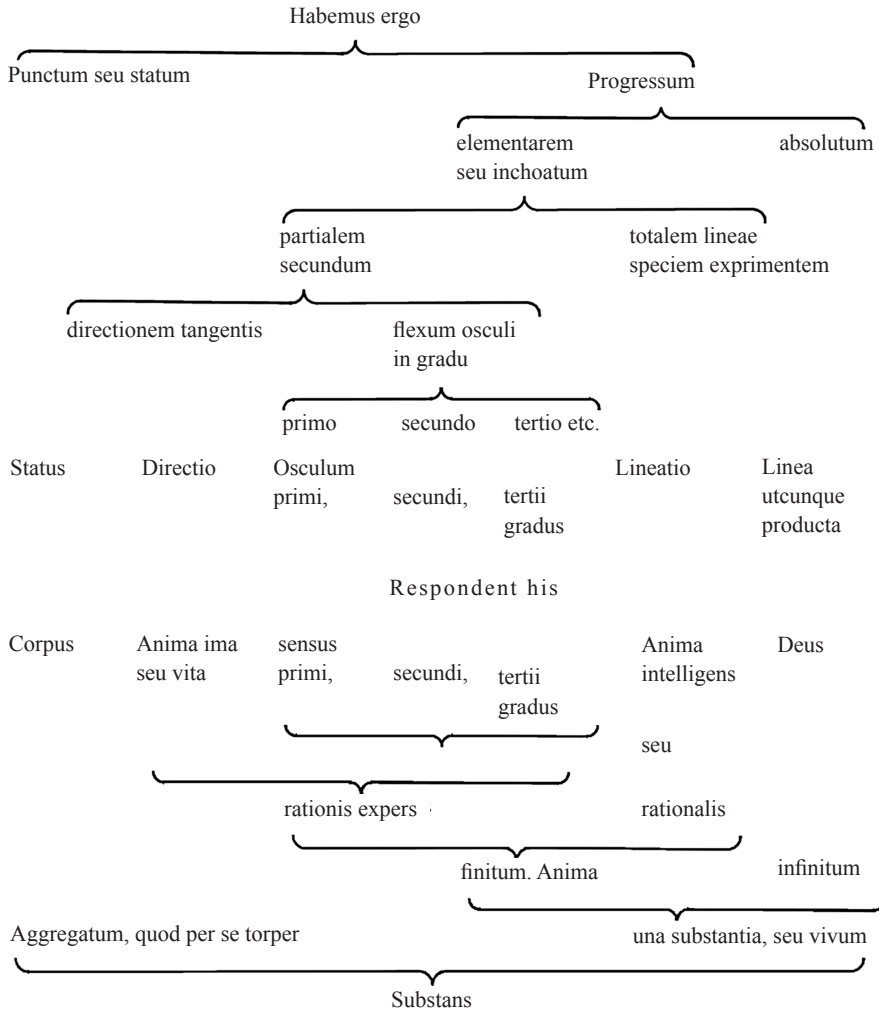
Habemus ergo

Punctum seu statum

Progressum

elementarem seu inchoatum

absolutum

partialem secundum

totalem lineae speciem exprimentem

directionem tangentis

flexum osculi in gradu

primo

secundo

tertio etc.

Status

Directio

Osculum primi,

secundi,

tertii gradus

Lineatio

Linea utcunque producta

Respondent his

Corpus

Anima ima seu vita

sensus primi,

secundi,

tertii gradus

Anima intelligens

Deus

seu

rationis expers

rationalis

finitum. Anima

infinitum

Aggregatum, quod per se torper

una substantia, seu vivum

Substans